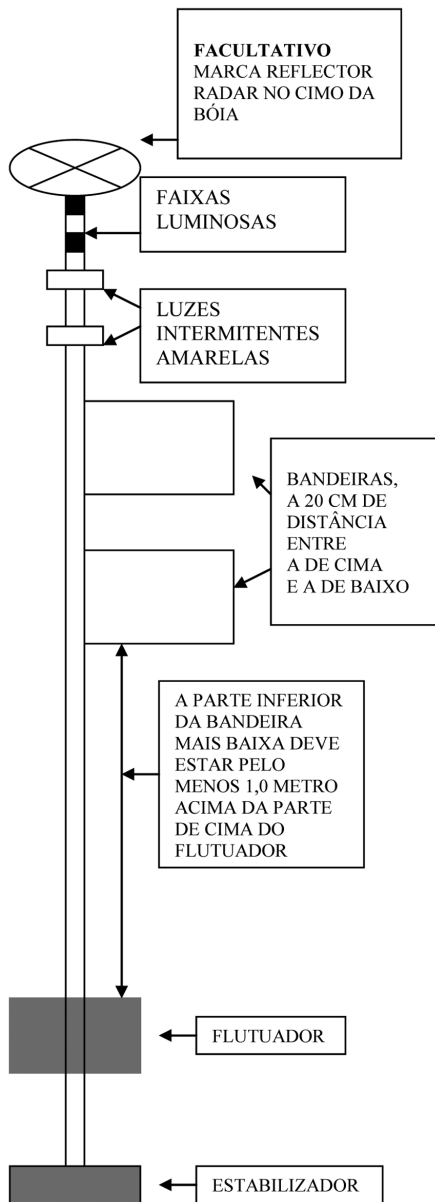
FACULTATIVO
MARCA REFLECTOR RADAR NO CIMO DA BÓIA

FAIXAS LUMINOSAS

LUZES INTERMITENTES AMARELAS

BANDEIRAS, A 20 CM DE DISTÂNCIA ENTRE A DE CIMA E A DE BAIXO

A PARTE INFERIOR DA BANDEIRA MAIS BAIXA DEVE ESTAR PELO MENOS 1,0 METRO ACIMA DA PARTE DE CIMA DO FLUTUADOR

FLUTUADOR

ESTABILIZADOR